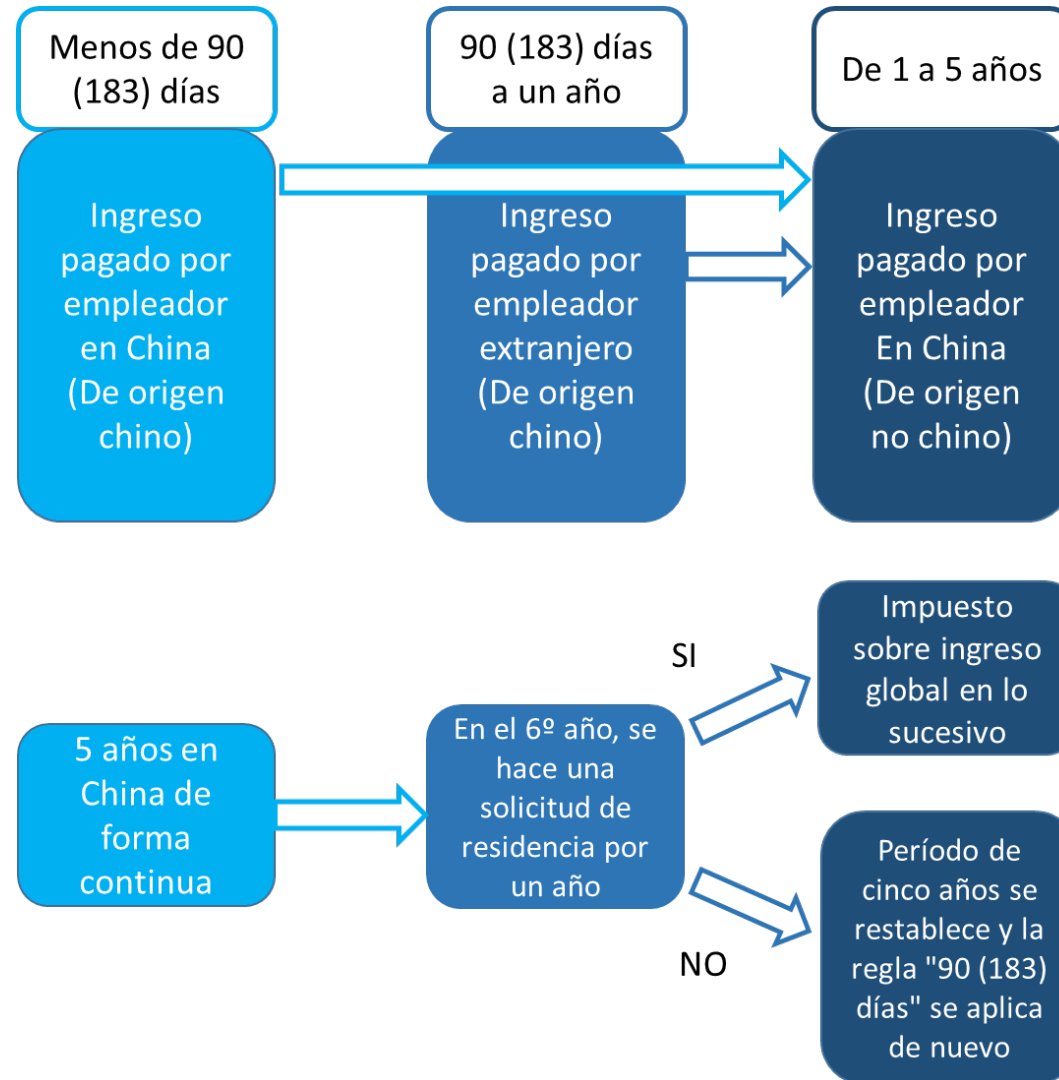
Menos de 90 (183) días

90 (183) días a un año

De 1 a 5 años

Ingreso pagado por empleador en China (De origen chino)

Ingreso pagado por empleador extranjero (De origen chino)

Ingreso pagado por empleador En China (De origen no chino)

5 años en China de forma continua

En el 6º año, se hace una solicitud de residencia por un año

SI

Impuesto sobre ingreso global en lo sucesivo

NO

Período de cinco años se restablece y la regla "90 (183) días" se aplica de nuevo